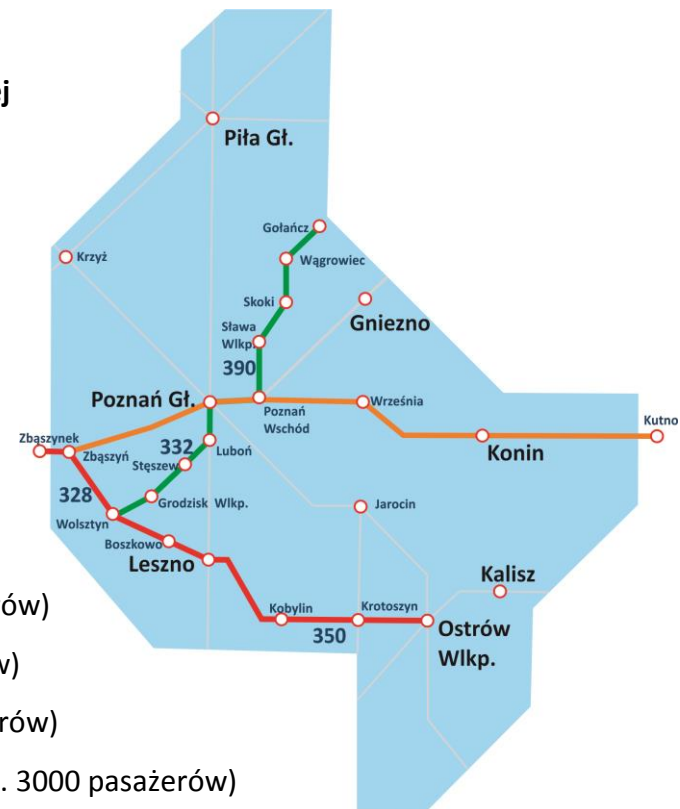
j

Piła Gł.

Gołańcz

Krzyż

Wągrowiec

Skoki

Gniezno

Sława Wlkp.

390

Poznań Gł.

Poznań Wschód

Września

Kutno

Zbąszynek

Zbąszyń

332

Luboń

Konin

Stęszew

328

Grodzisk Wlkp.

Jarocin

Wolsztyn

Boszkowo

Leszno

Kalisz

ów)

Kobylin

Krotoszyn

w)

350

Ostrów Wlkp.

rów)

. 3000 pasażerów)